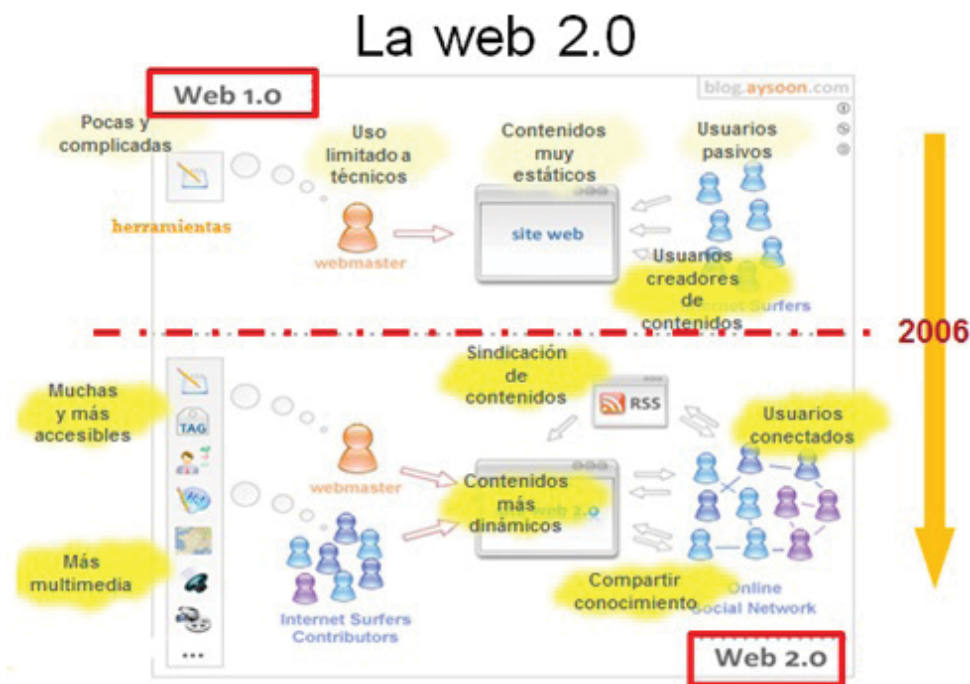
La web 2.0

Web 1.0

blog.aysoon.com

Pocas y complicadas

herramientas

Uso limitado a técnicos

webmaster

Contenidos muy estáticos

site web

Usuarios pasivos

Usuarios creadores de contenidos

Internet Surfers

2006

Muchas y más accesibles

TAG

Más multimedia

...

Sindicación de contenidos

RSS

webmaster

Internet Surfers Contributors

Contenidos más dinámicos

web 2.0

Usuarios conectados

Compartir conocimiento

Online Social Network

Web 2.0